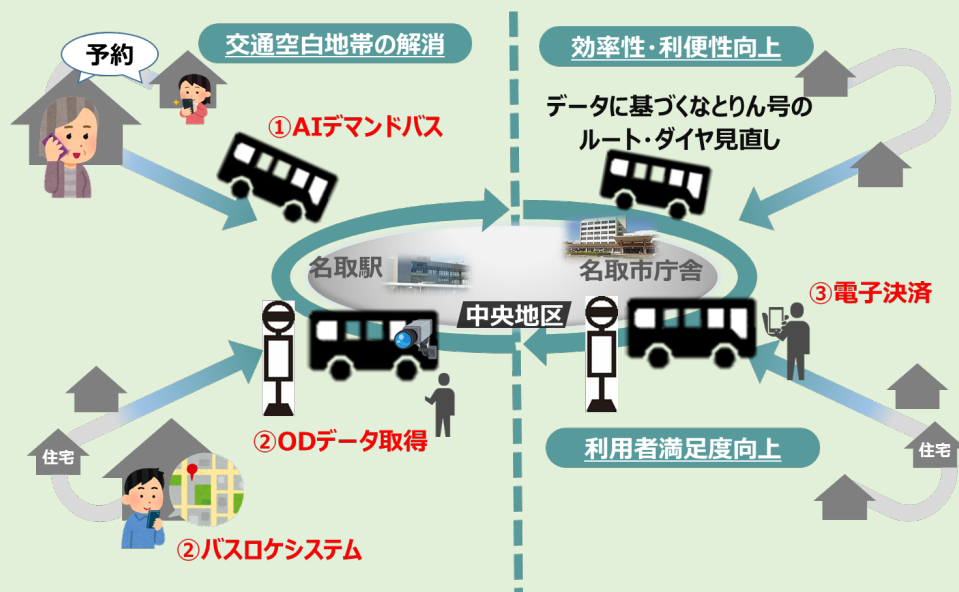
予約

交通空白地帯の解消

①AIデマンドバス

効率性・利便性向上

データに基づくなとりん号のルート・ダイヤ見直し

名取駅

名取市庁舎

中央地区

③電子決済

②ODデータ取得

住宅

利用者満足度向上

住宅

②バスロケシステム